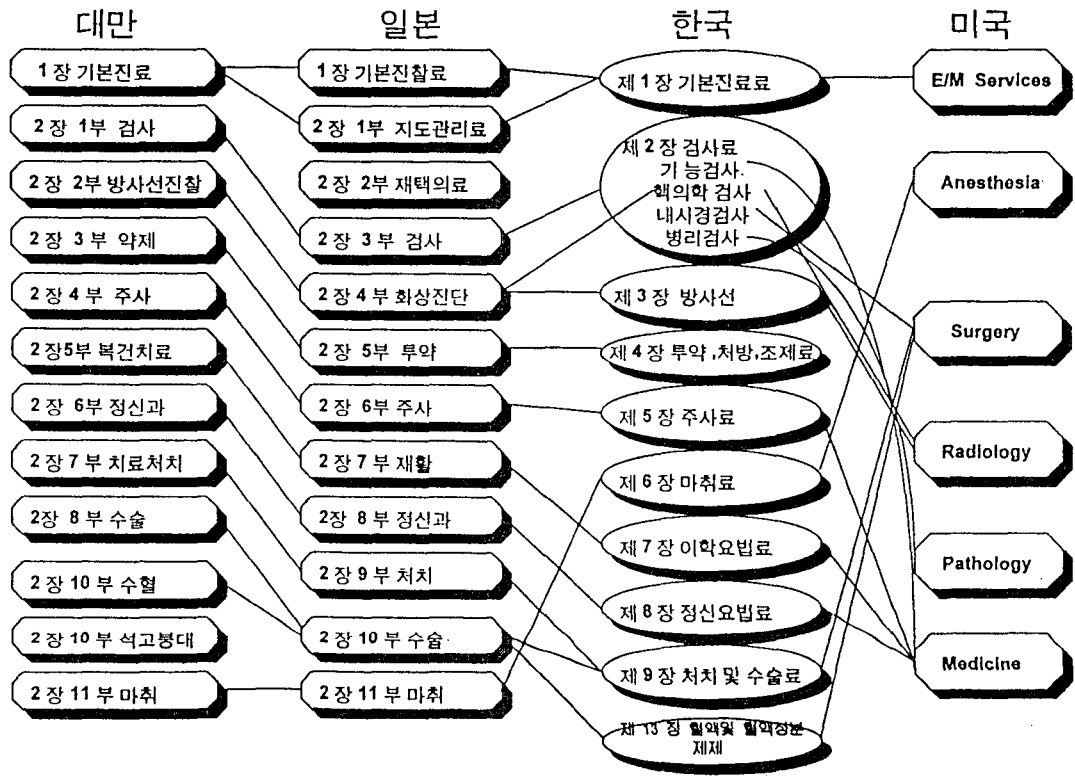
대만

1 장 기본진료

2 장 1부 검사

2 장 2부 방사선진찰

2 장 3 부 약제

2 장 4 부 주사

2 장5부 복건치료

2 장 6부 정신과

2 장 7 부 치료처치

2장 8 부 수술

2 장 10 부 수혈

2 장 10 부 석고붕대

2 장 11 부 마취

일본

1 장 기본진찰료

2 장 1부 지도관리료

2 장 2부 재택의료

2 장 3 부 검사

2 장 4 부 화상진단

2 장 5부 투약

2 장 6부 주사

2 장 7 부 재활

2장 8 부 정신과

2 장 9 부 처치

2 장 10 부 수술

2 장 11 부 마취

한국

제 1 장 기본진료료

제 2 장 검사료
기 능검사
핵의학 검사
내시경검사
병리검사

제 3 장 방사선

제 4 장 투약 ,처방,조제료

제 5 장 주사료

제 6 장 마취료

제 7 장 이학요법료

제 8 장 정신요법료

제 9 장 처치 및 수술료

제 13 장 혈액및 혈액성분 제제

미국

E/M Services

Anesthesia

Surgery

Radiology

Pathology

Medicine